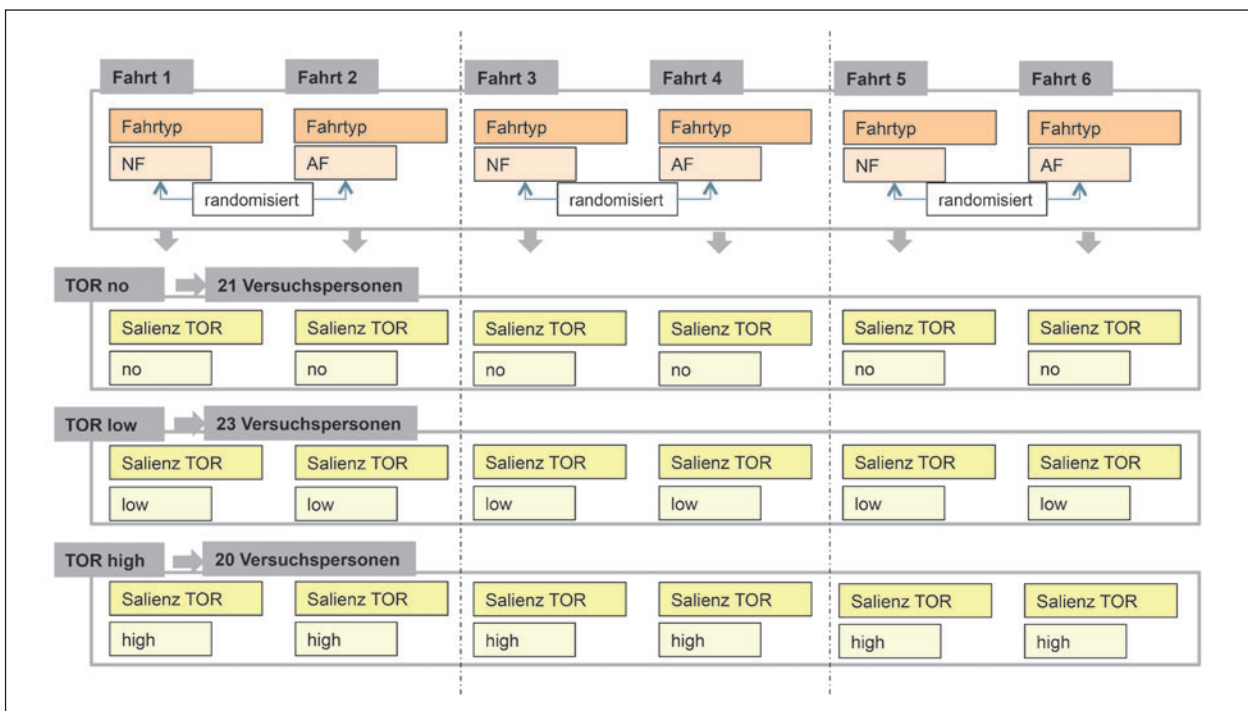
Fahrt 1
Fahrtyp
NF

Fahrt 2
Fahrtyp
AF

randomisiert

Fahrt 3
Fahrtyp
NF

Fahrt 4
Fahrtyp
AF

randomisiert

Fahrt 5
Fahrtyp
NF

Fahrt 6
Fahrtyp
AF

randomisiert

TOR no
21 Versuchspersonen

| Salienz TOR | Salienz TOR | Salienz TOR | Salienz TOR | Salienz TOR | Salienz TOR |
|---|---|---|---|---|---|
| no | no | no | no | no | no |

TOR low
23 Versuchspersonen

| Salienz TOR | Salienz TOR | Salienz TOR | Salienz TOR | Salienz TOR | Salienz TOR |
|---|---|---|---|---|---|
| low | low | low | low | low | low |

TOR high
20 Versuchspersonen

| Salienz TOR | Salienz TOR | Salienz TOR | Salienz TOR | Salienz TOR | Salienz TOR |
|---|---|---|---|---|---|
| high | high | high | high | high | high |